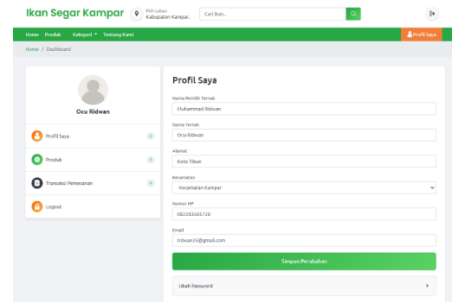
Ikan Segar Kampar

Pilih Lokasi
Kabupaten Kampar..

Cari Ikan..

Home Produk Kategori ▾ Tentang Kami

Profil Saya

Home / Dashboard

Ocu Ridwan

Profil Saya

Produk

Transaksi Pemesanan

Logout

Profil Saya

Nama Pemilik Ternak
Muhammad Ridwan

Nama Ternak
Ocu Ridwan

Alamat
Kota Tibun

Kecamatan
Kecamatan Kampar

Nomor HP
082283565728

Email
Ridwan24@gmail.com

Simpan Perubahan

Ubah Password